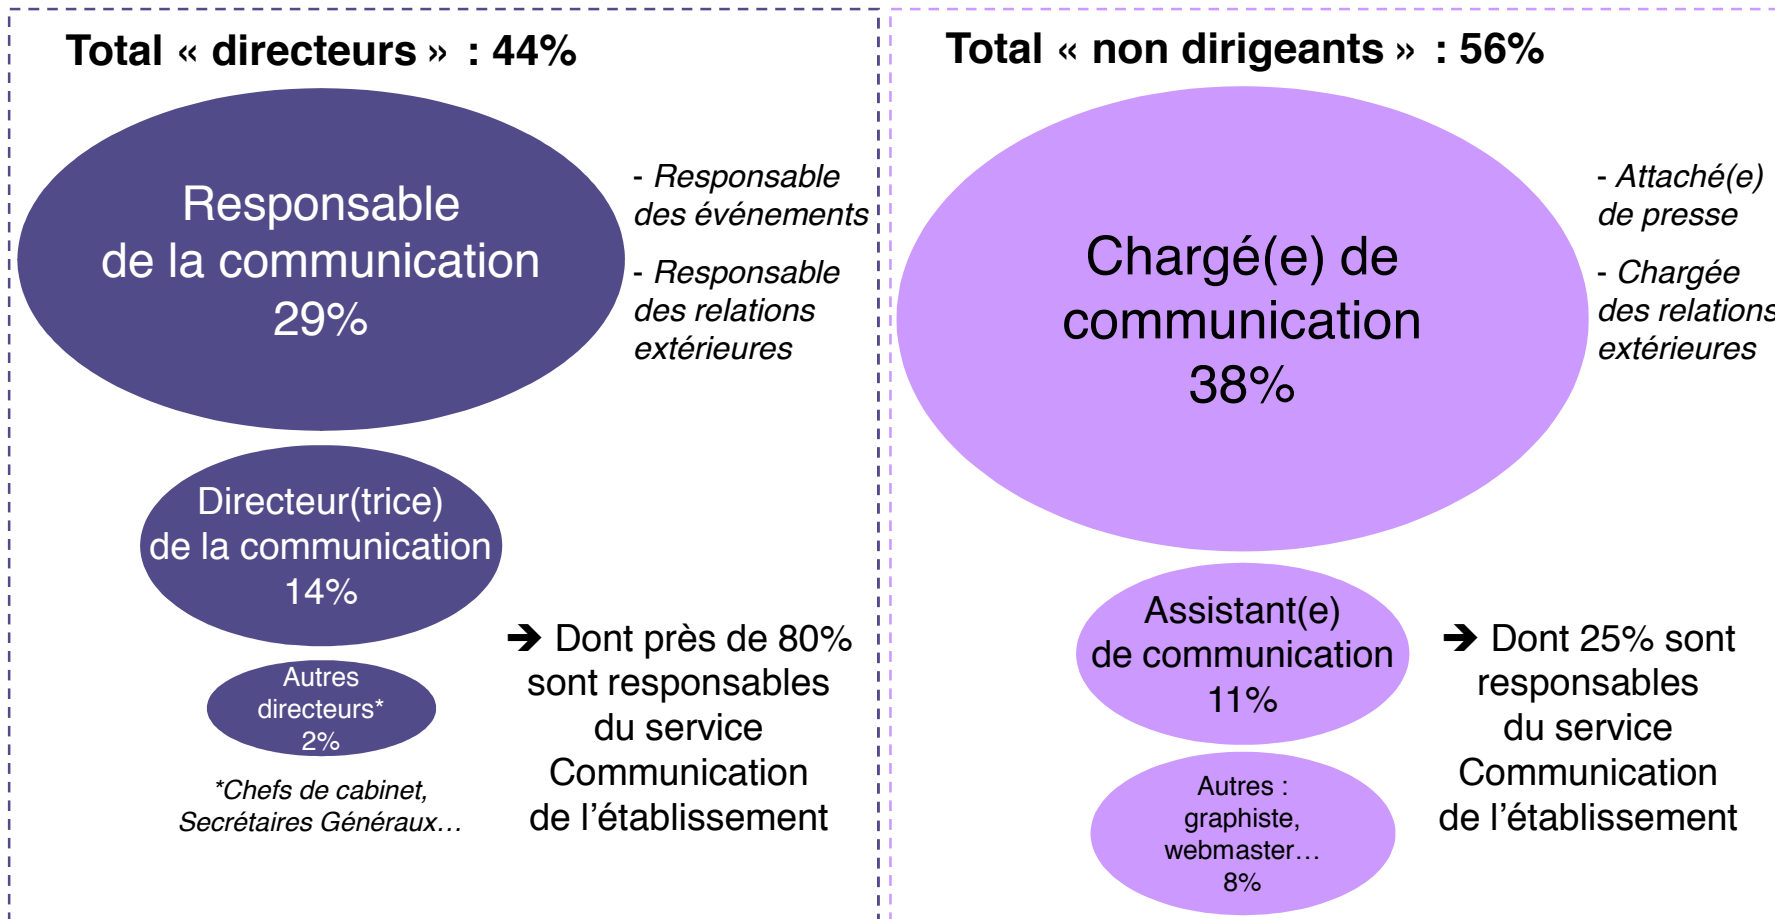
Total « directeurs » : 44%

Responsable de la communication 29%

- Responsable des événements

- Responsable des relations extérieures

Directeur(trice) de la communication 14%

Autres directeurs* 2%

*Chefs de cabinet, Secrétaires Généraux…

➔ Dont près de 80% sont responsables du service Communication de l’établissement

Total « non dirigeants » : 56%

Chargé(e) de communication 38%

- Attaché(e) de presse

- Chargée des relations extérieures

Assistant(e) de communication 11%

Autres : graphiste, webmaster… 8%

➔ Dont 25% sont responsables du service Communication de l’établissement